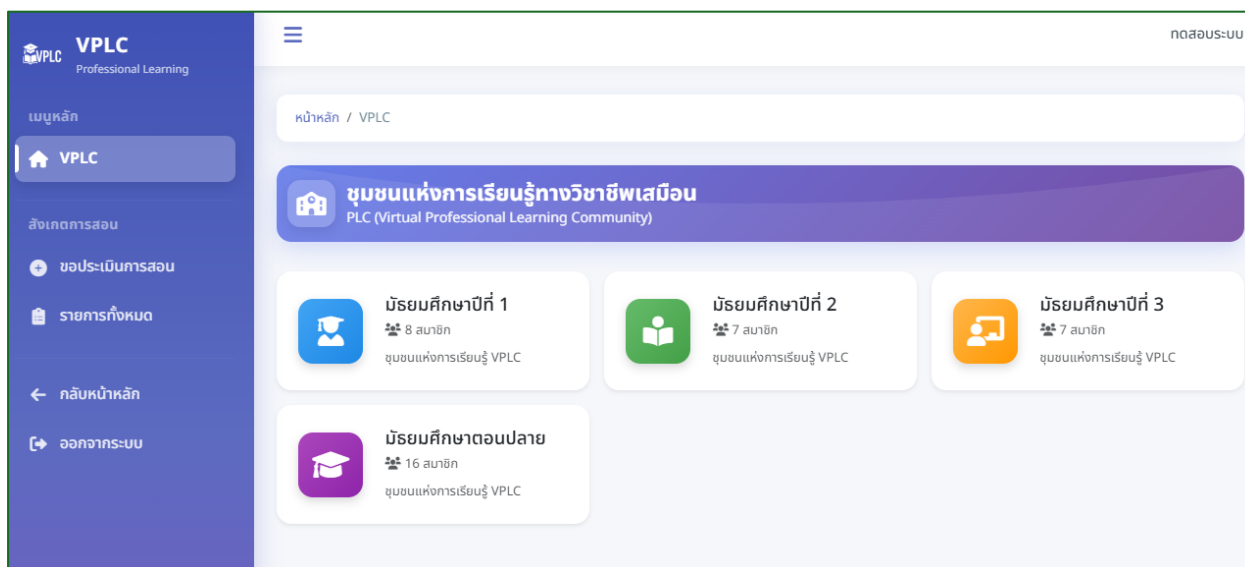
VPLC
VPLC
Professional Learning

เมนูหลัก
VPLC

สังเกตการสอน
ขอประเมินการสอน
รายการทั้งหมด

กลับหน้าหลัก
ออกจากระบบ

ทดสอบระบบ

หน้าหลัก / VPLC

ชุมชนแห่งการเรียนรู้ทางวิชาชีพเสมือน
PLC (Virtual Professional Learning Community)

มัธยมศึกษาปีที่ 1
8 สมาชิก
ชุมชนแห่งการเรียนรู้ VPLC

มัธยมศึกษาปีที่ 2
7 สมาชิก
ชุมชนแห่งการเรียนรู้ VPLC

มัธยมศึกษาปีที่ 3
7 สมาชิก
ชุมชนแห่งการเรียนรู้ VPLC

มัธยมศึกษาตอนปลาย
16 สมาชิก
ชุมชนแห่งการเรียนรู้ VPLC